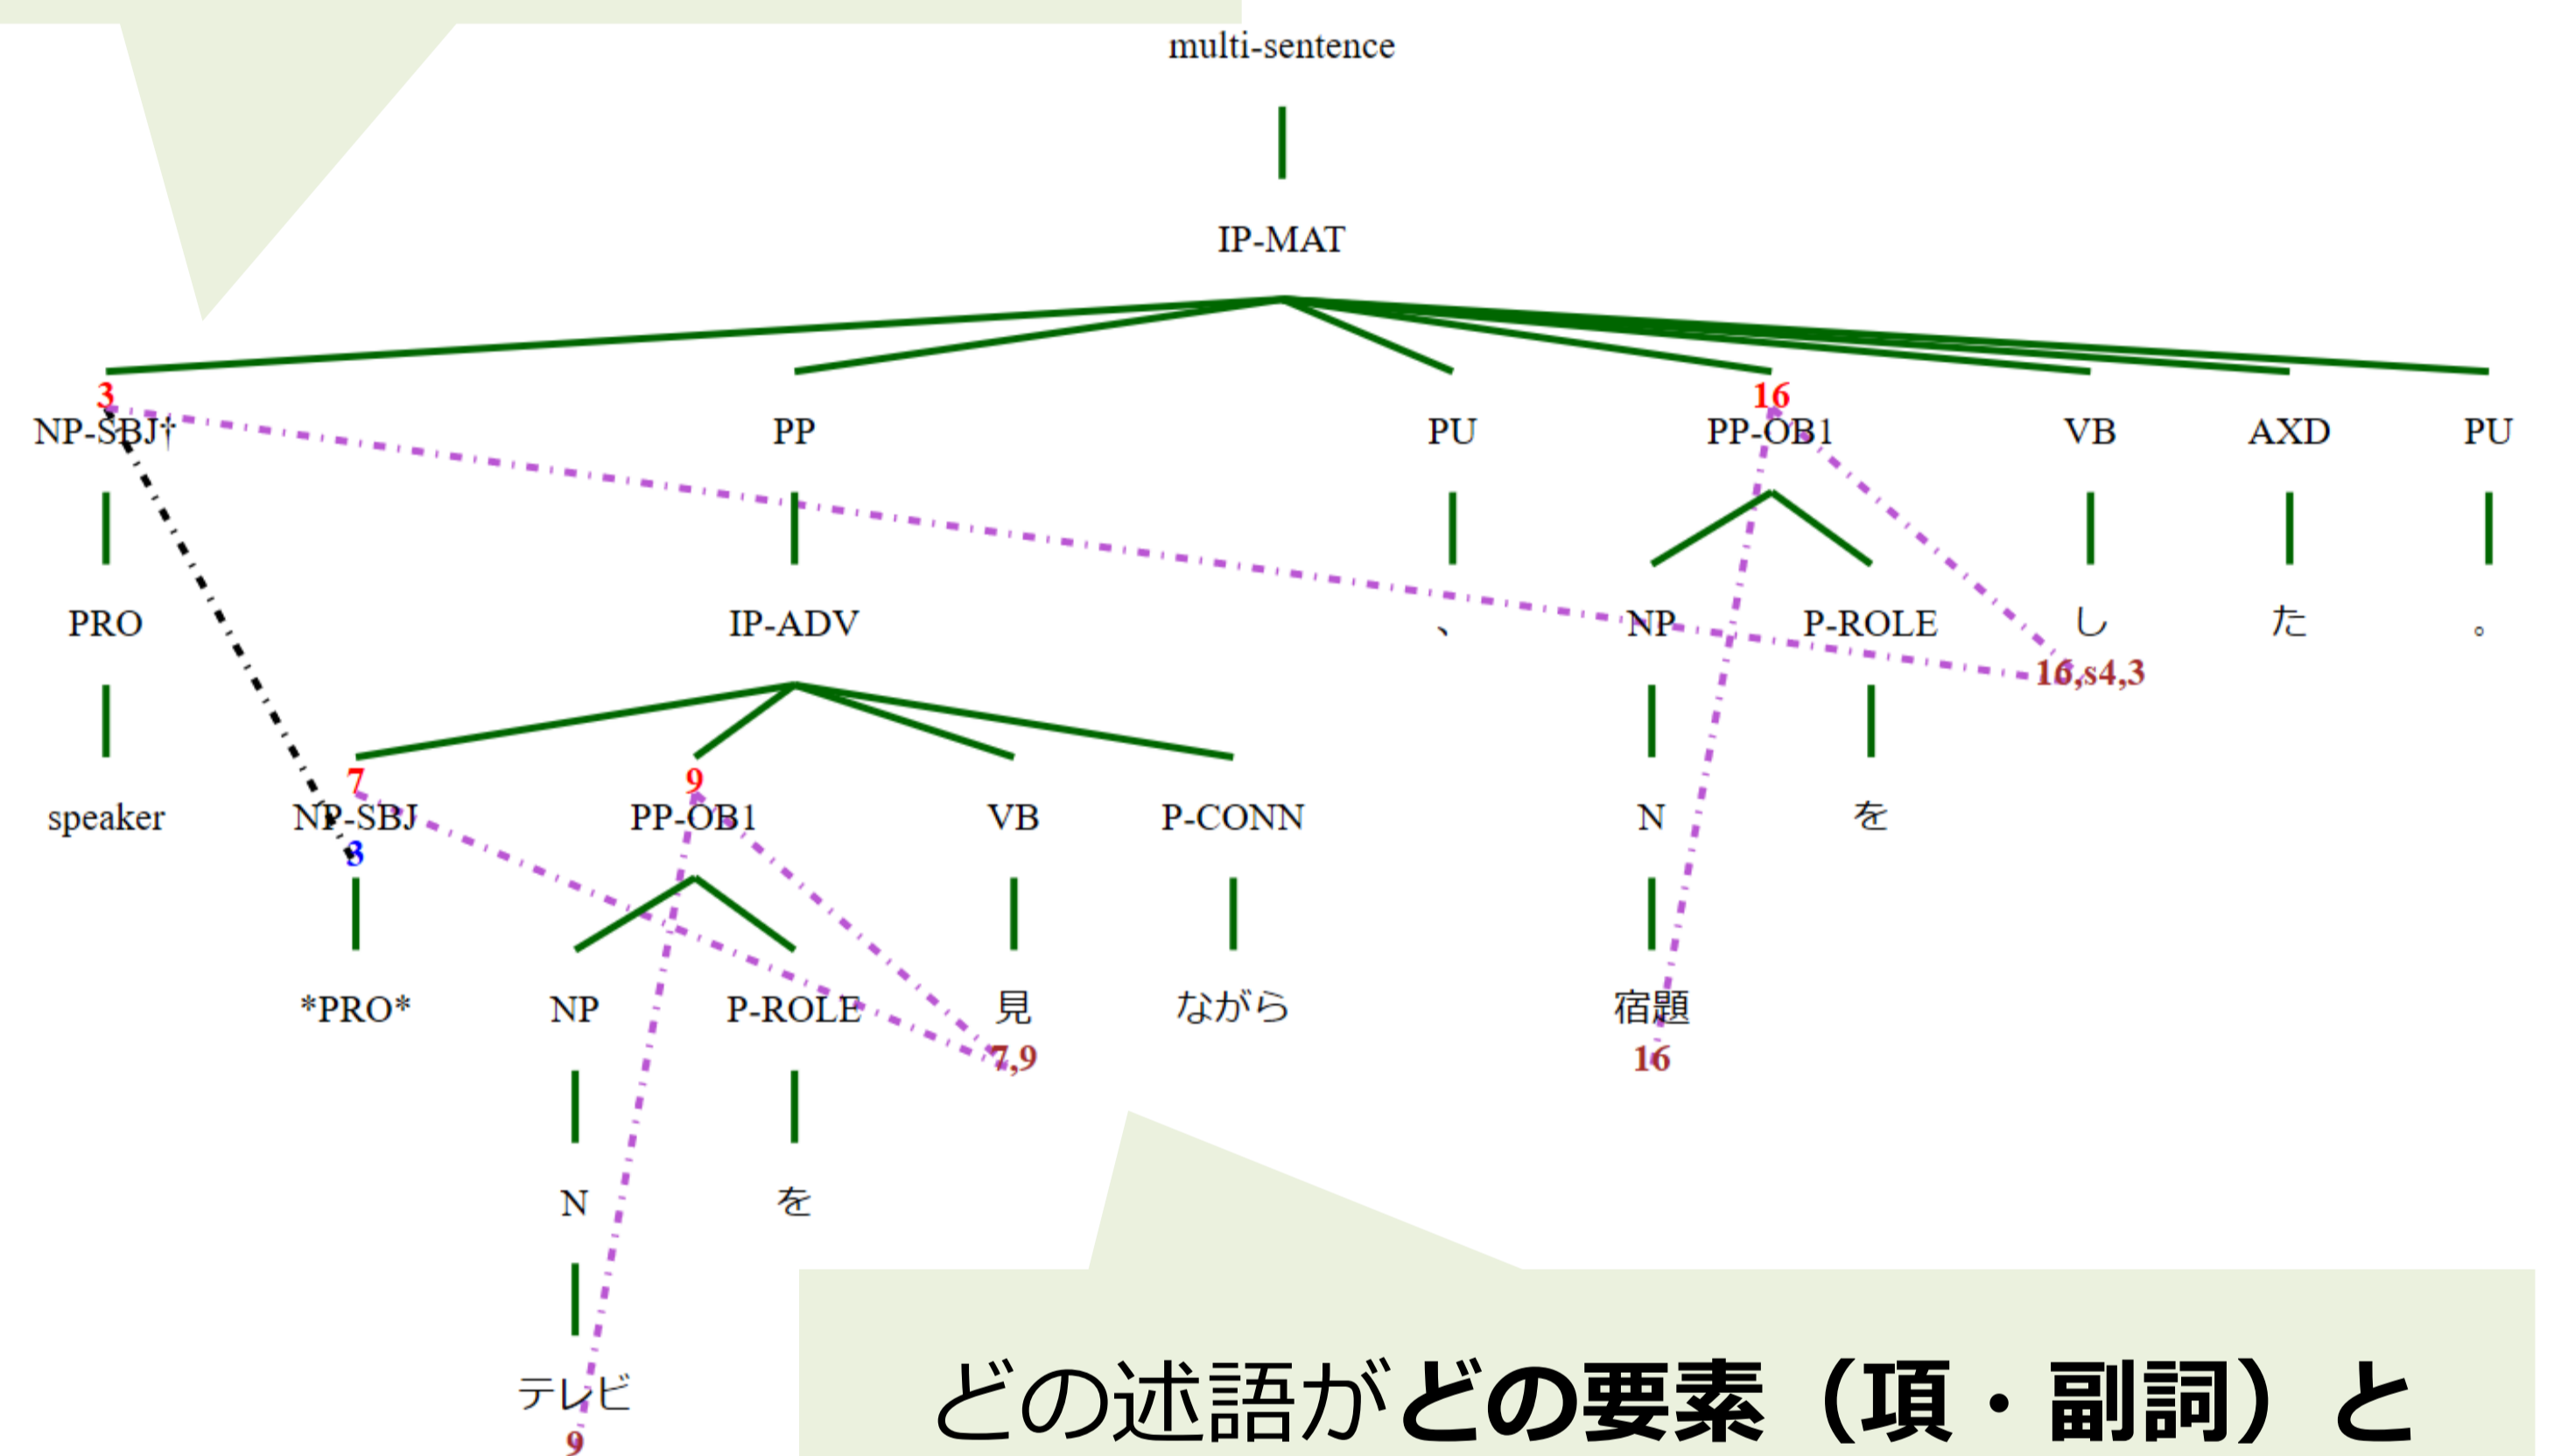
multi-sentence

IP-MAT

3
NP-SBJ†

PRO

speaker

PP

IP-ADV

7
NP-SBJ
3

*PRO*

9
PP-OB1

NP

N

テレビ
9

P-ROLE

を

VB

見
7,9

P-CONN

ながら

PU

、

16
PP-OB1

NP

N

宿題
16

P-ROLE

を

VB

し
16,s4,3

AXD

た

PU

。

どの述語がどの要素（項・副詞）と